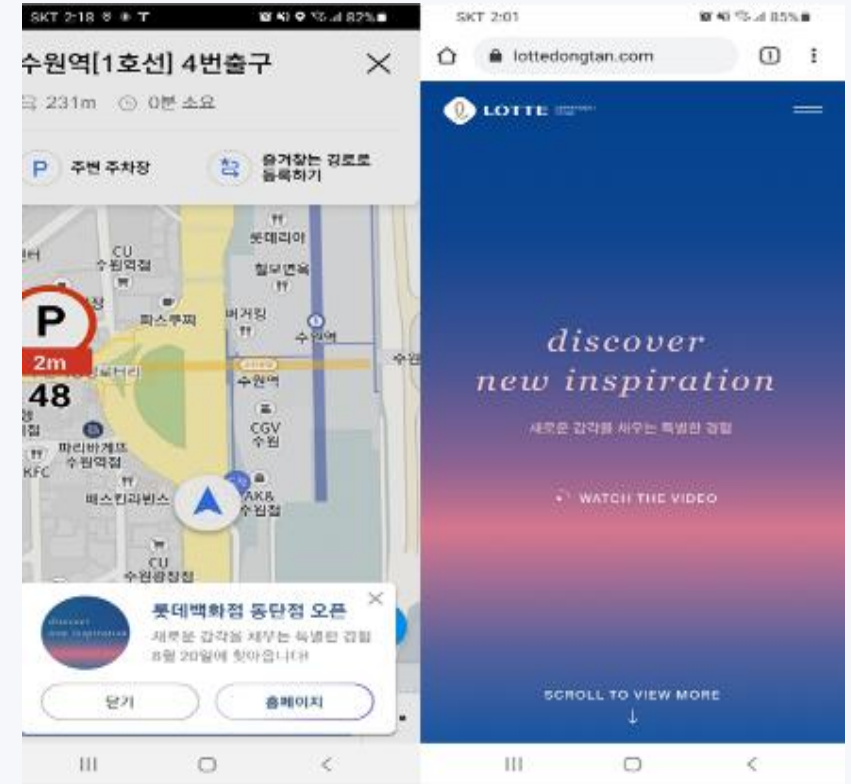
SKT 2:18 82%

수원역[1호선] 4번출구 ✕

231m 0분 소요

P 주변 주차장

즐겨찾는 길로 등록하기

롯데리아

CU 수원역점

철모면옥

P

파스쿠찌

버거킹

수원역

2m

48

수원역

파리바게뜨 수원역점

CGV 수원

KFC

AK& 수원점

배스킨라빈스

CU 수원광장점

롯데백화점 동탄점 오픈

새로운 감각을 채우는 특별한 경험 8월 20일에 찾아옵니다!

닫기

홈페이지

SKT 2:01 85%

lottedongtan.com

LOTTE

discover new inspiration

새로운 감각을 채우는 특별한 경험

WATCH THE VIDEO

SCROLL TO VIEW MORE